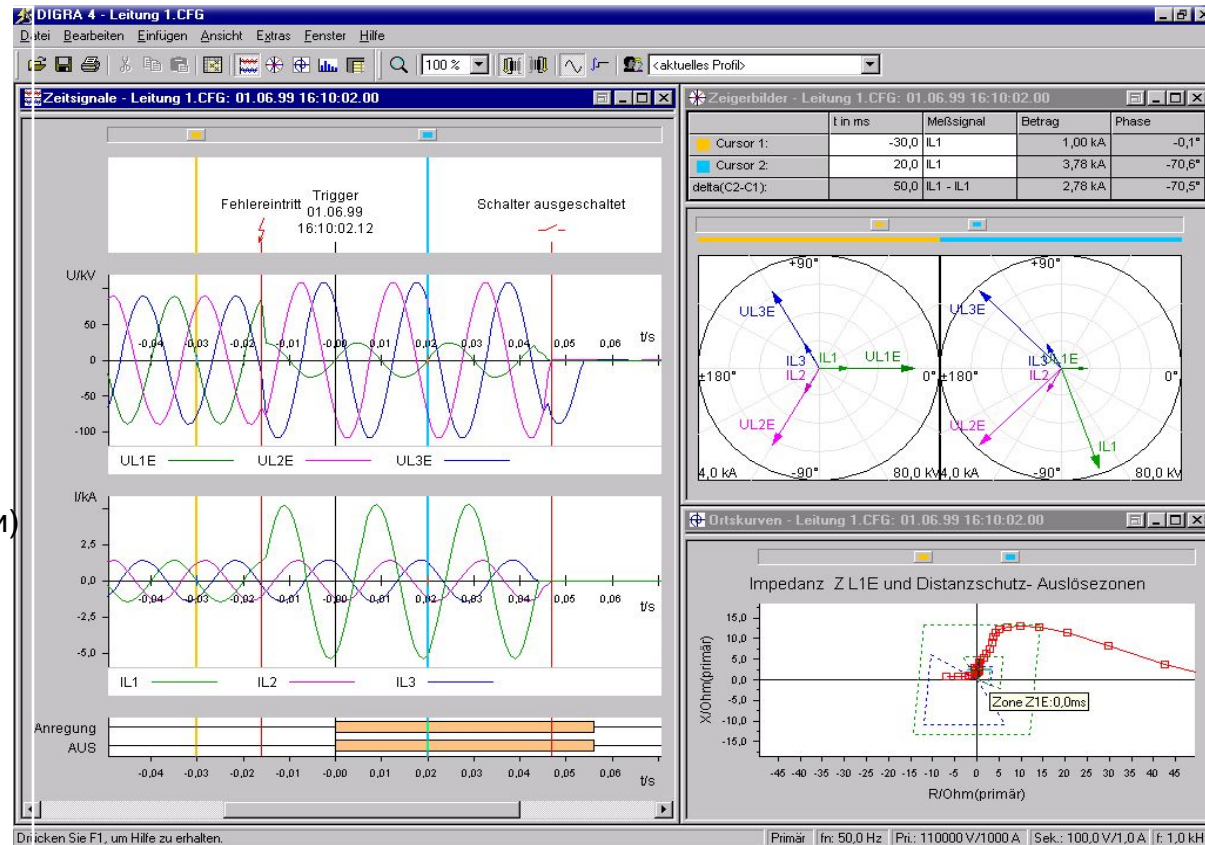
DIGRA 4 - Leitung 1.CFG
Datei Bearbeiten Einfügen Ansicht Extras Fenster Hilfe
100 % <aktuelles Profil>

Zeitsignale - Leitung 1.CFG: 01.06.99 16:10:02.00

Fehlereintritt
Trigger
01.06.99
16:10:02.12
Schalter ausgeschaltet

U/kV
50
0
-50
-100
-0,04 -0,03 -0,02 -0,01 -0,00 0,01 0,02 0,03 0,04 0,05 0,06 t/s
UL1E UL2E UL3E

I/kA
2,5
0,0
-2,5
-5,0
-0,04 -0,03 -0,02 -0,01 -0,00 0,01 0,02 0,03 0,04 0,05 0,06 t/s
IL1 IL2 IL3

Anregung
AUS
-0,04 -0,03 -0,02 -0,01 -0,00 0,01 0,02 0,03 0,04 0,05 0,06 t/s

M)

Zeigerbilder - Leitung 1.CFG: 01.06.99 16:10:02.00

| | t in ms | Meßsignal | Betrag | Phase |
|---|---|---|---|---|
| Cursor 1: | -30,0 | IL1 | 1,00 kA | -0,1° |
| Cursor 2: | 20,0 | IL1 | 3,78 kA | -70,6° |
| delta(C2-C1): | 50,0 | IL1 - IL1 | 2,78 kA | -70,5° |

+90° UL3E IL3 IL1 UL1E IL2 ±180° 0° UL2E 4,0 kA -90° 80,0 kV
+90° UL3E IL3 L1E IL2 ±180° 0° UL2E IL1 4,0 kA -90° 80,0 kV

Ortskurven - Leitung 1.CFG: 01.06.99 16:10:02.00

Impedanz Z L1E und Distanzschutz- Auslösezonen
15,0 10,0 5,0 0,0 -5,0 -10,0 -15,0
X/Ohm(primär)
Zone Z1E:0,0ms
-45 -40 -35 -30 -25 -20 -15 -10 -5 0 5 10 15 20 25 30 35 40 45
R/Ohm(primär)

Drücken Sie F1, um Hilfe zu erhalten.
Primär fn: 50,0 Hz Pri.: 110000 V/1000 A Sek.: 100,0 V/1,0 A f: 1,0 kH